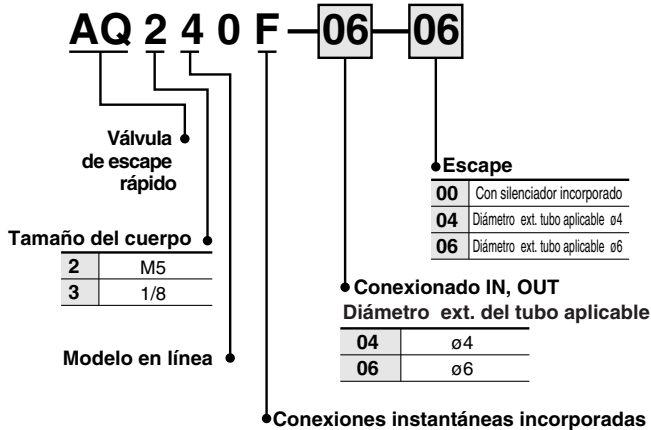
AQ 2 4 0 F — 06 — 06

Válvula de escape rápido

Escape

| 00 | Con silenciador incorporado |
|---|---|
| 04 | Diámetro ext. tubo aplicable ø4 |
| 06 | Diámetro ext. tubo aplicable ø6 |

Tamaño del cuerpo

| 2 | M5 |
|---|---|
| 3 | 1/8 |

Conexionado IN, OUT
Diámetro ext. del tubo aplicable

| 04 | ø4 |
|---|---|
| 06 | ø6 |

Modelo en línea

Conexiones instantáneas incorporadas